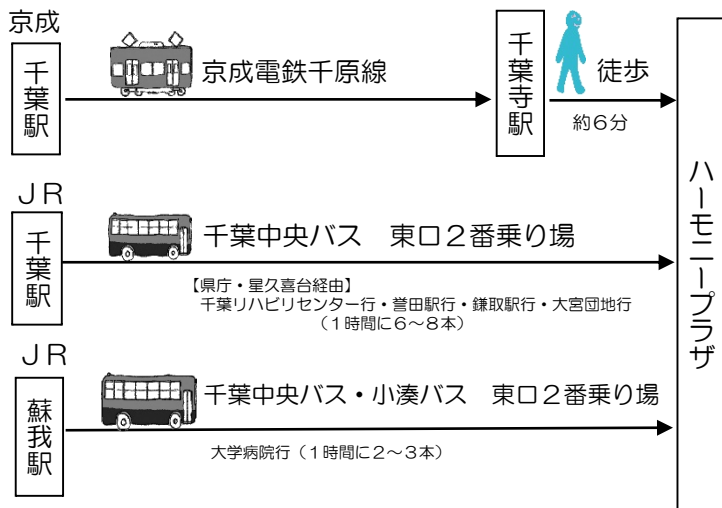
京成

千葉駅

京成電鉄千原線

千葉寺駅

徒歩

約6分

ハーモニープラザ

JR

千葉駅

千葉中央バス　東口2番乗り場

【県庁・星久喜台経由】
千葉リハビリセンター行・誉田駅行・鎌取駅行・大宮団地行
（1時間に6～8本）

JR

蘇我駅

千葉中央バス・小湊バス　東口2番乗り場

大学病院行（1時間に2～3本）